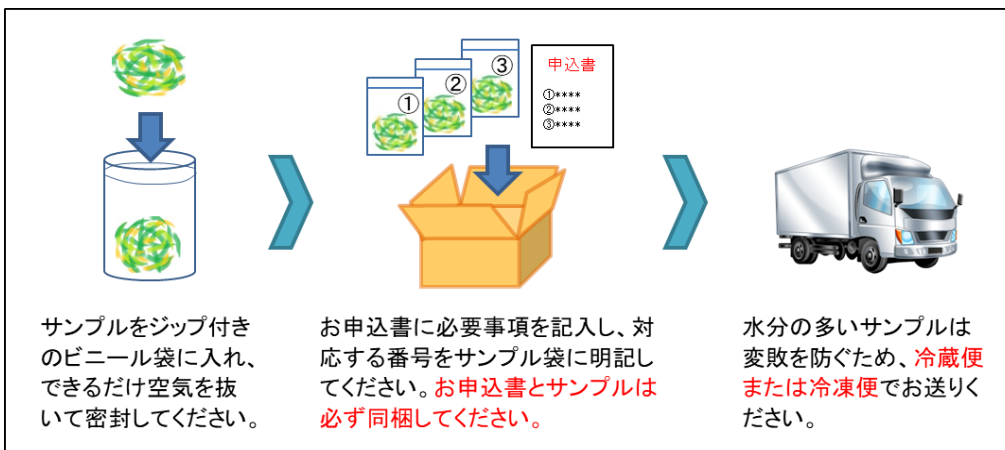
①

②

③

申込書

①****
②****
③****

サンプルをジップ付きのビニール袋に入れ、できるだけ空気を抜いて密封してください。

お申込書に必要事項を記入し、対応する番号をサンプル袋に明記してください。お申込書とサンプルは必ず同梱してください。

水分の多いサンプルは変敗を防ぐため、冷蔵便または冷凍便でお送りください。